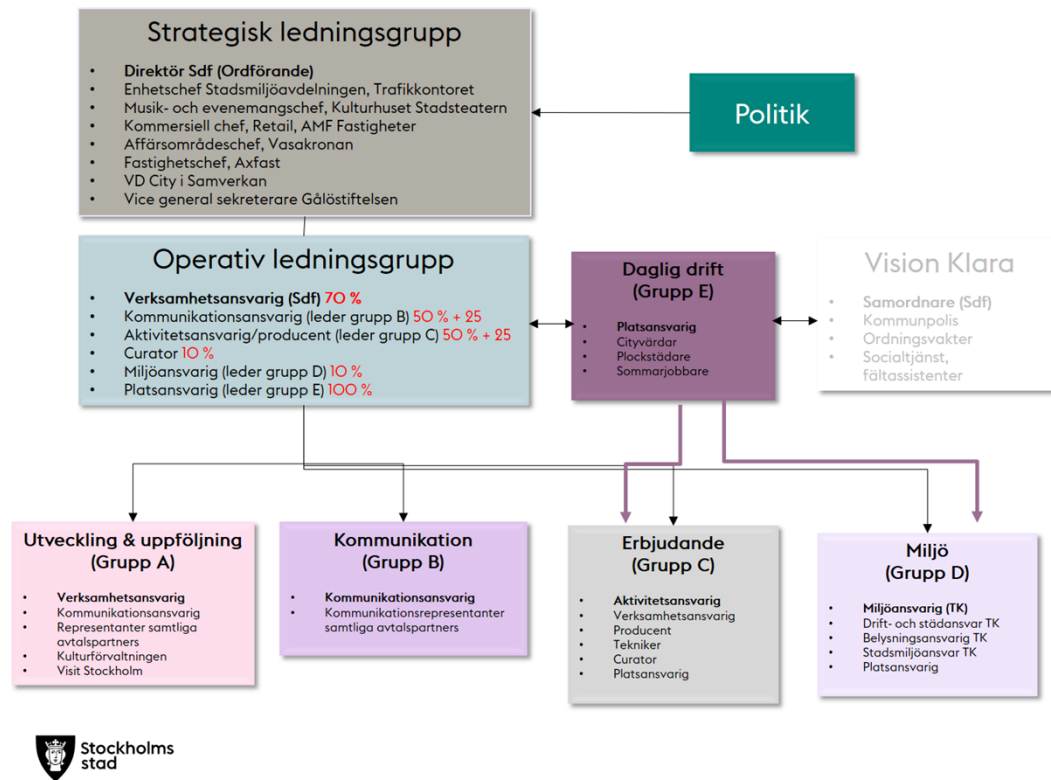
Strategisk ledningsgrupp

- Direktör Sdf (Ordförande)
- Enhetschef Stadsmiljöavdelningen, Trafikkontoret
- Musik- och evenemangschef, Kulturhuset Stadsteatern
- Kommersiell chef, Retail, AMF Fastigheter
- Affärsområdeschef, Vasakronan
- Fastighetschef, Axfast
- VD City i Samverkan
- Vice general sekreterare Gålöstiftelsen

Politik

Operativ ledningsgrupp

- Verksamhetsansvarig (Sdf) 70 %
- Kommunikationsansvarig (leder grupp B) 50 % + 25
- Aktivitetsansvarig/producent (leder grupp C) 50 % + 25
- Curator 10 %
- Miljöansvarig (leder grupp D) 10 %
- Platsansvarig (leder grupp E) 100 %

Daglig drift (Grupp E)

- Platsansvarig
- Cityvärdar
- Plockstädare
- Sommarjobbare

Vision Klara

- Samordnare (Sdf)
- Kommunpolis
- Ordningsvakter
- Socialtjänst, fältassistenter

Utveckling & uppföljning (Grupp A)

- Verksamhetsansvarig
- Kommunikationsansvarig
- Representanter samtliga avtalspartners
- Kulturförvaltningen
- Visit Stockholm

Kommunikation (Grupp B)

- Kommunikationsansvarig
- Kommunikationsrepresentanter samtliga avtalspartners

Erbjudande (Grupp C)

- Aktivitetsansvarig
- Verksamhetsansvarig
- Producent
- Tekniker
- Curator
- Platsansvarig

Miljö (Grupp D)

- Miljöansvarig (TK)
- Drift- och städansvar TK
- Belysningsansvarig TK
- Stadsmiljöansvar TK
- Platsansvarig

Stockholms stad